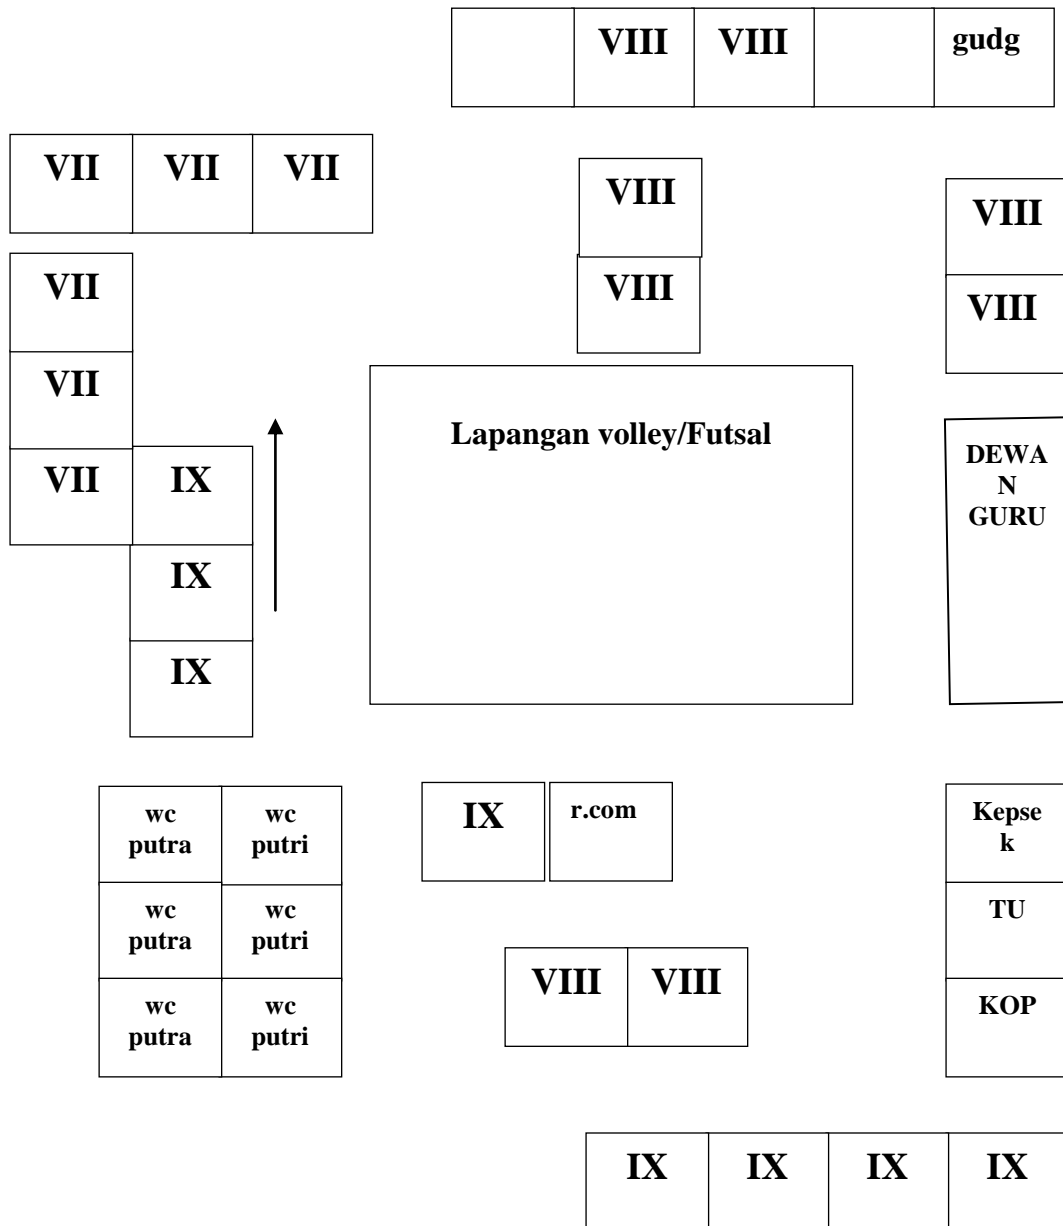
| | VIII | VIII | | gudg |
|---|---|---|---|---|

| VII | VII | VII |
|---|---|---|

VIII
VIII

VIII
VIII

VII
VII
VII

IX
IX
IX

Lapangan volley/Futsal

DEWA
N
GURU

| wc putra | wc putri |
|---|---|
| wc putra | wc putri |
| wc putra | wc putri |

| IX | r.com |
|---|---|

Kepse
k

TU

KOP

| VIII | VIII |
|---|---|

| IX | IX | IX | IX |
|---|---|---|---|